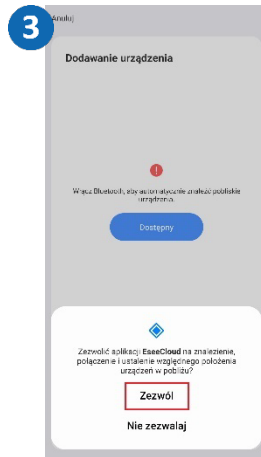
3

Anuluj

Dodawanie urządzenia

Włącz Bluetooth, aby automatycznie znaleźć pobliskie urządzenia.

Dostępny

Zezwolić aplikacji EseeCloud na znalezienie, połączenie i ustalenie względnego położenia urządzeń w pobliżu?

Zezwól

Nie zezwalaj